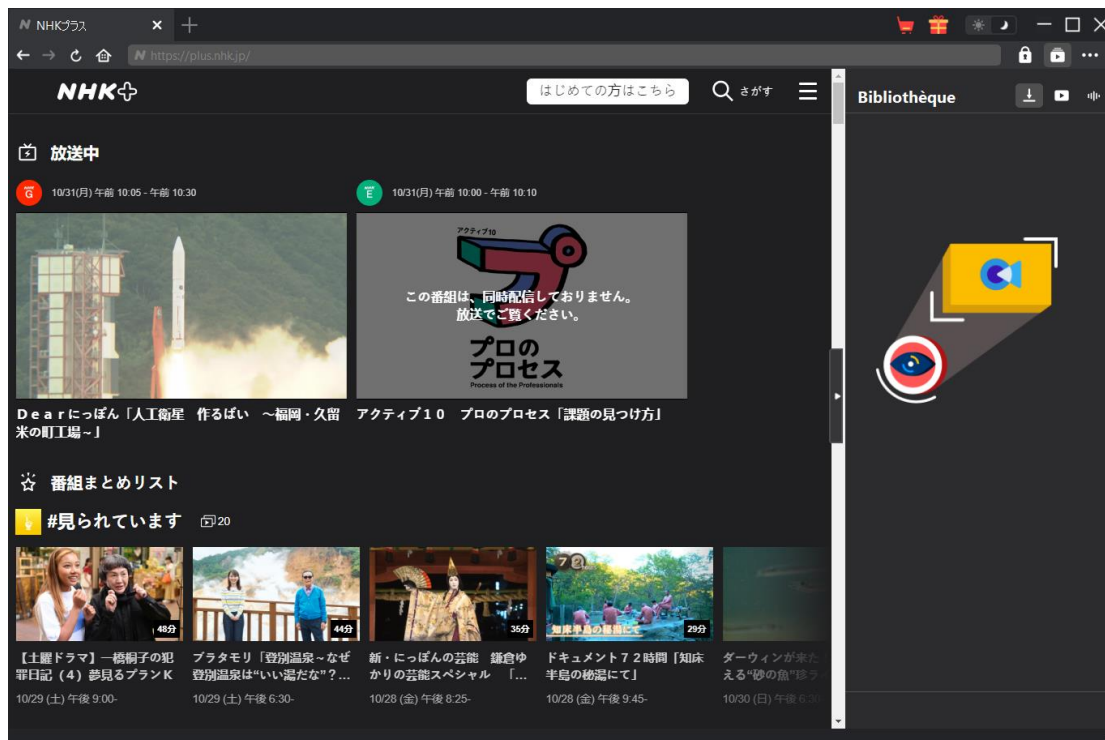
NHKプラス ×

https://plus.nhk.jp/

NHK+ はじめての方はこちら さがす

Bibliothèque

放送中

G 10/31(月) 午前 10:05 - 午前 10:30

E 10/31(月) 午前 10:00 - 午前 10:10

アクティブ10

この番組は、同時配信しておりません。放送でご覧ください。

プロのプロセス
Process of the Professionals

Dearにっぽん「人工衛星 作るばい ～福岡・久留米の町工場～」

アクティブ１０ プロのプロセス「課題の見つけ方」

番組まとめリスト

#見られています 20

48分

44分

35分

29分

知床半島の秘湯にて

【土曜ドラマ】一橋桐子の犯罪日記（４）夢見るプランK
10/29 (土) 午後 9:00-

ブラタモリ「登別温泉～なぜ登別温泉は"いい湯だな"?...
10/29 (土) 午後 6:30-

新・にっぽんの芸能 鎌倉ゆかりの芸能スペシャル 「...
10/28 (金) 午後 8:25-

ドキュメント７２時間「知床半島の秘湯にて」
10/28 (金) 午後 9:45-

ダーウィンが来た える"砂の魚"珍
10/30 (日) 午後 6:3